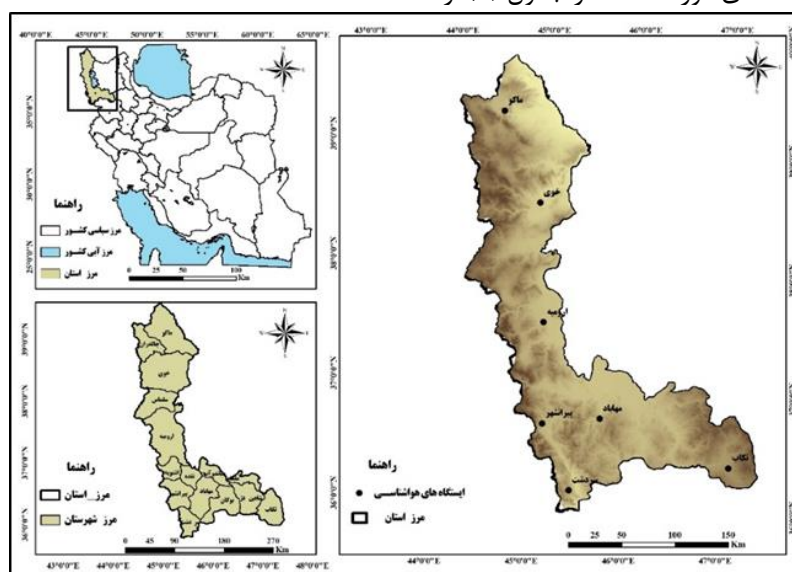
40°0'0"E 45°0'0"E 50°0'0"E 55°0'0"E 60°0'0"E 65°0'0"E

راهنما
مرز سیاسی کشور
مرز آبی کشور
مرز استان

0 25 50 100 Km

راهنما
مرز استان
مرز شهرستان

0 45 90 180 270 Km

43°0'0"E 44°0'0"E 45°0'0"E 46°0'0"E 47°0'0"E 48°0'0"E

43°0'0"E 44°0'0"E 45°0'0"E 46°0'0"E 47°0'0"E

ماکو
خوی
ارومیه
مهاباد
پیرانشهر
تکاب
سردشت

راهنما
ایستگاه های هواشناسی
مرز استان

0 25 50 100 150 Km

45°0'0"E 46°0'0"E 47°0'0"E